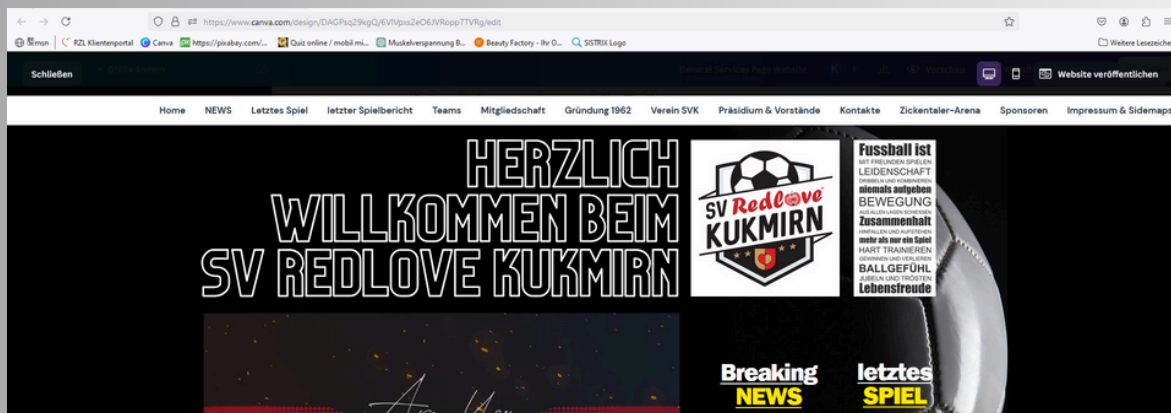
https://www.canva.com/design/DAGPsq29kgQ/6VIVpxs2eO6JVRopp7TVRg/edit

msn | RZL Klientenportal | Canva | https://pixabay.com/... | Quiz online / mobil mi... | Muskelverspannung B... | Beauty Factory - Ihr O... | SISTRIX Logo | Weitere Lesezeiche

Schließen | Website veröffentlichen

Home | NEWS | Letztes Spiel | letzter Spielbericht | Teams | Mitgliedschaft | Gründung 1962 | Verein SVK | Präsidium & Vorstände | Kontakte | Zickentaler-Arena | Sponsoren | Impressum & Sidemaps

HERZLICH WILLKOMMEN BEIM SV REDLOVE KUKMIRN

SV Redlove KUKMIRN

Fussball ist
MIT FREUNDEN SPIELEN
LEIDENSCHAFT
DRIBBELN UND KOMBINIEREN
niemals aufgeben
BEWEGUNG
AUS ALLEN LAGEN SCHIESSEN
Zusammenhalt
HINFALLEN UND AUFSTEHEN
mehr als nur ein Spiel
HART TRAINIEREN
GEWINNEN UND VERLIEREN
BALLGEFÜHL
JUBELN UND TRÖSTEN
Lebensfreude

Breaking NEWS

letztes SPIEL